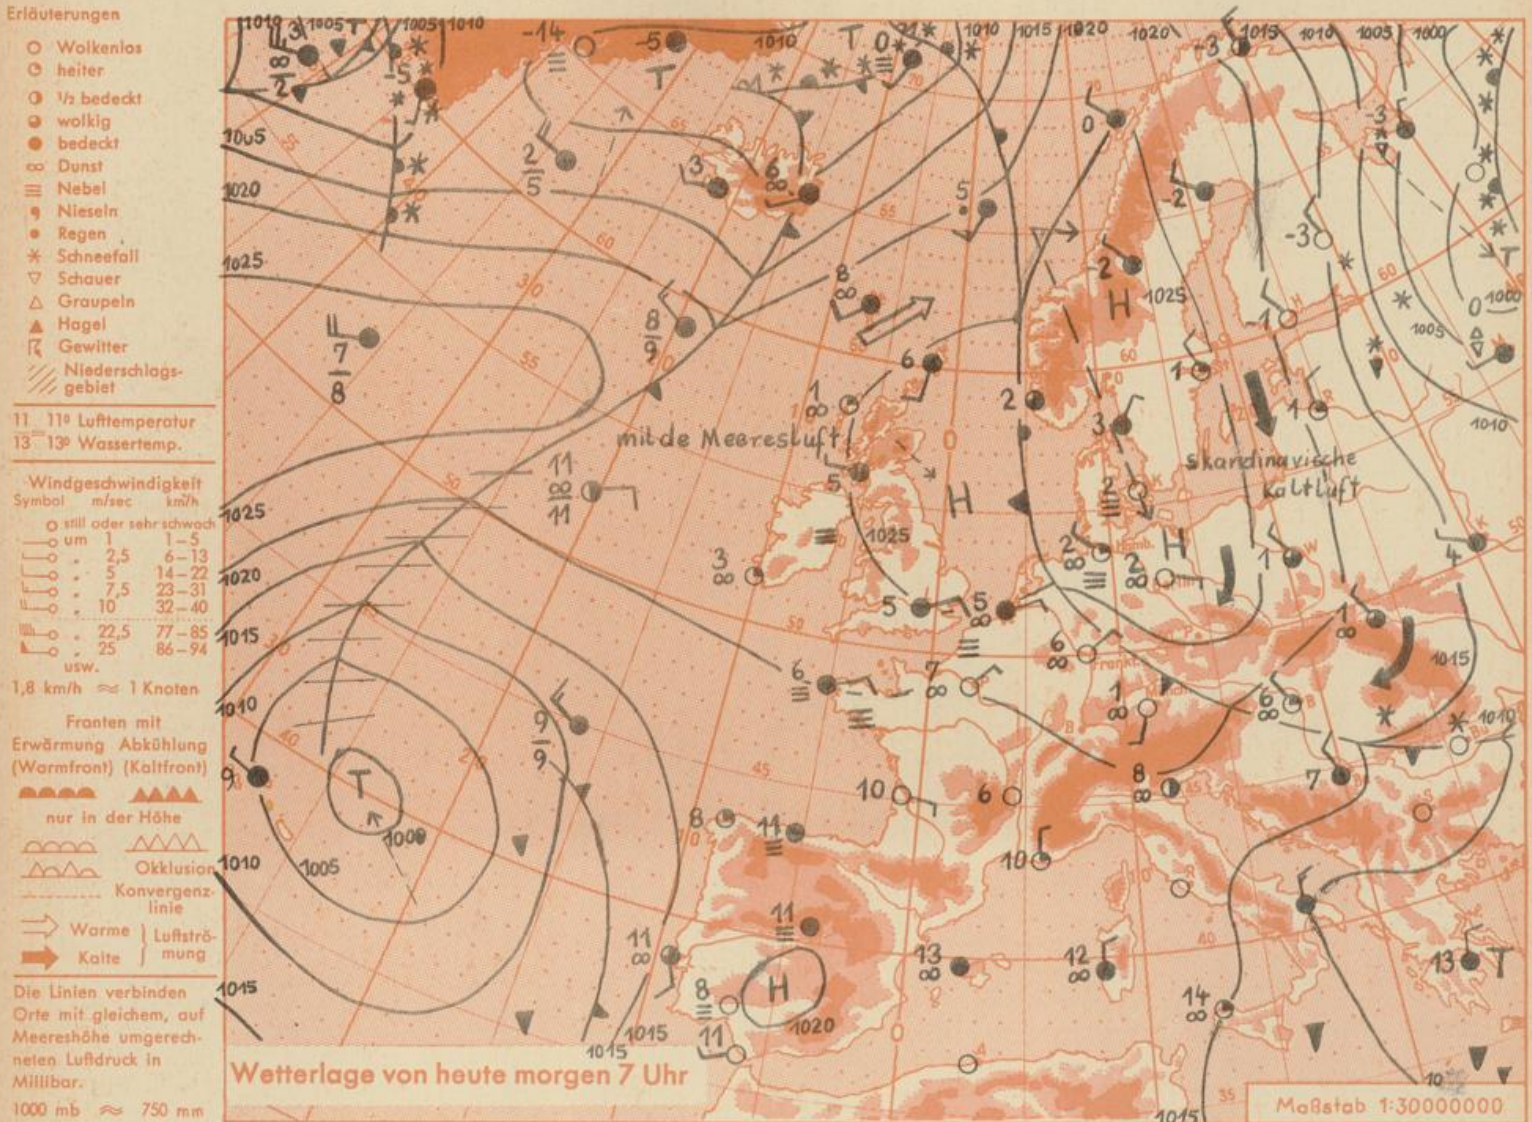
Erläuterungen
Wolkenlos
heiter
½ bedeckt
wolkig
bedeckt
Dunst
Nebel
Nieseln
Regen
Schneefall
Schauer
Graupeln
Hagel
Gewitter
Niederschlagsgebiet

11 11° Lufttemperatur
13 13° Wassertemp.

Windgeschwindigkeit
| Symbol | m/sec | km/h |
|---|---|---|
| | still oder sehr schwach | |
| | um 1 | 1–5 |
| | „ 2,5 | 6–13 |
| | „ 5 | 14–22 |
| | „ 7,5 | 23–31 |
| | „ 10 | 32–40 |
| | „ 22,5 | 77–85 |
| | „ 25 | 86–94 |
| | usw. | |

1,8 km/h ≈ 1 Knoten

Fronten mit
Erwärmung (Warmfront) Abkühlung (Kaltfront)
nur in der Höhe
Okklusion
Konvergenzlinie
Warme } Luftströmung
Kalte

Die Linien verbinden Orte mit gleichem, auf Meereshöhe umgerechneten Luftdruck in Millibar.
1000 mb ≈ 750 mm

1010 1005 1005 1010 -14 -5 1010 T 0 1010 1015 1020 1020 -3 1015 1010 1005 1000
3 ∞ 2 -5 T 2 5 3 6 0 -2 -3 -3
1005 1020 1025 5 -2 1025 H 0 1000 1005
8 ∞ 7 8 8 9 6 1 ∞ 2 1 1 1010
mit de Meeresluft 3 Skandinavische Kaltluft
11 ∞ 11 5 H 2
1025 3 ∞ 1025 2 ∞ 2 ∞ H 1 4
1020 5 5 ∞
1015 6 ∞ 1 ∞ 1015
6 7 ∞ 1 ∞ 6 ∞
1010 9 9 9 8 ∞ 7 1010
T 1000 10 6
8 11 10
1010 1005
11 ∞ 11 13 ∞ 12 ∞ 13 T
1015 8 11 H 1020 14 ∞
1015 1015 11
Wetterlage von heute morgen 7 Uhr
1015 10
Maßstab 1:30000000